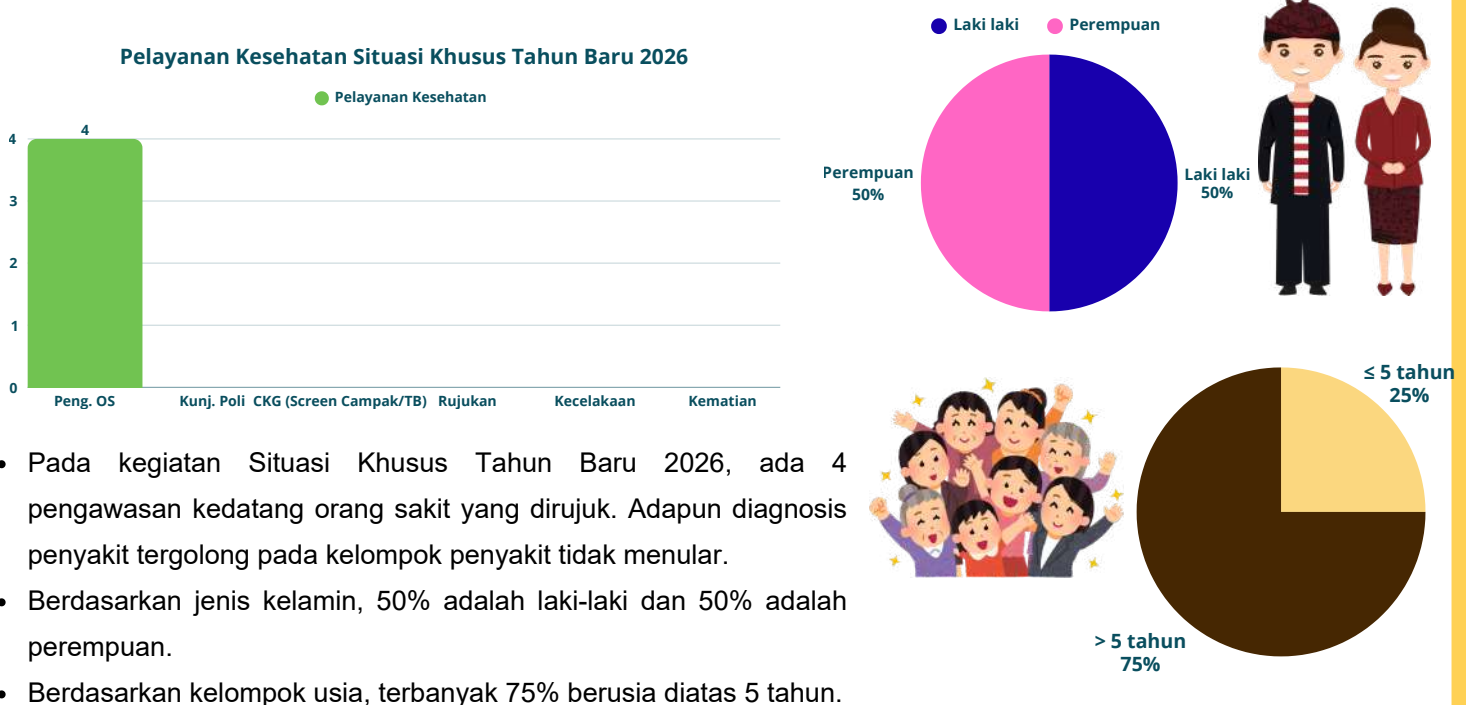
Pelayanan Kesehatan Situasi Khusus Tahun Baru 2026

Pelayanan Kesehatan

4
3
2
1
0

4

Peng. OS
Kunj. Poli
CKG (Screen Campak/TB)
Rujukan
Kecelakaan
Kematian

Laki laki
Perempuan

Perempuan
50%

Laki laki
50%

≤ 5 tahun
25%

> 5 tahun
75%

• Pada kegiatan Situasi Khusus Tahun Baru 2026, ada 4 pengawasan kedatang orang sakit yang dirujuk. Adapun diagnosis penyakit tergolong pada kelompok penyakit tidak menular.

• Berdasarkan jenis kelamin, 50% adalah laki-laki dan 50% adalah perempuan.

• Berdasarkan kelompok usia, terbanyak 75% berusia diatas 5 tahun.